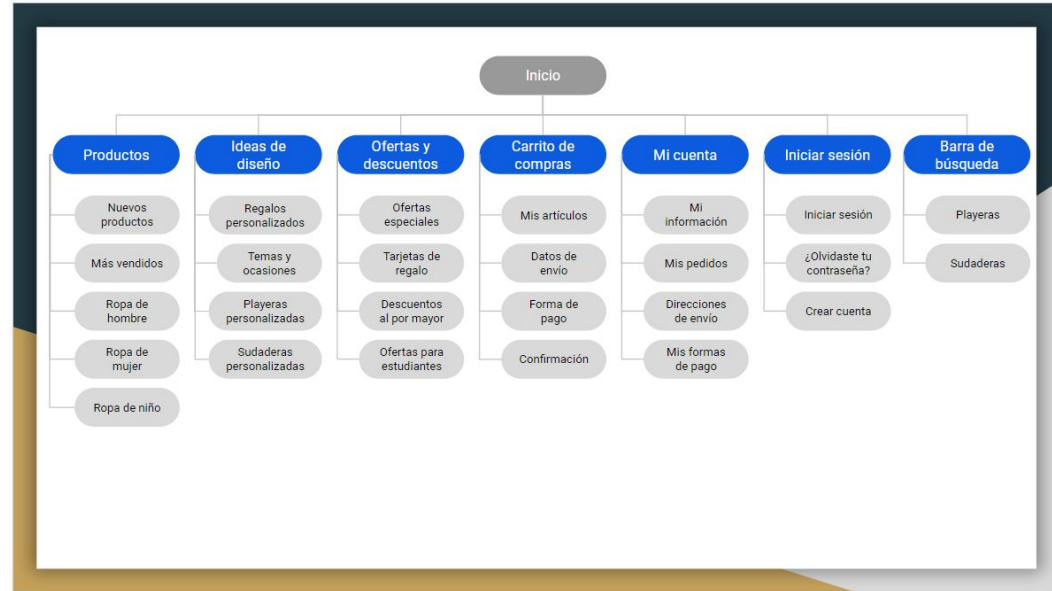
Inicio

Productos
Nuevos productos
Más vendidos
Ropa de hombre
Ropa de mujer
Ropa de niño

Ideas de diseño
Regalos personalizados
Temas y ocasiones
Playeras personalizadas
Sudaderas personalizadas

Ofertas y descuentos
Ofertas especiales
Tarjetas de regalo
Descuentos al por mayor
Ofertas para estudiantes

Carrito de compras
Mis artículos
Datos de envío
Forma de pago
Confirmación

Mi cuenta
Mi información
Mis pedidos
Direcciones de envío
Mis formas de pago

Iniciar sesión
Iniciar sesión
¿Olvidaste tu contraseña?
Crear cuenta

Barra de búsqueda
Playeras
Sudaderas